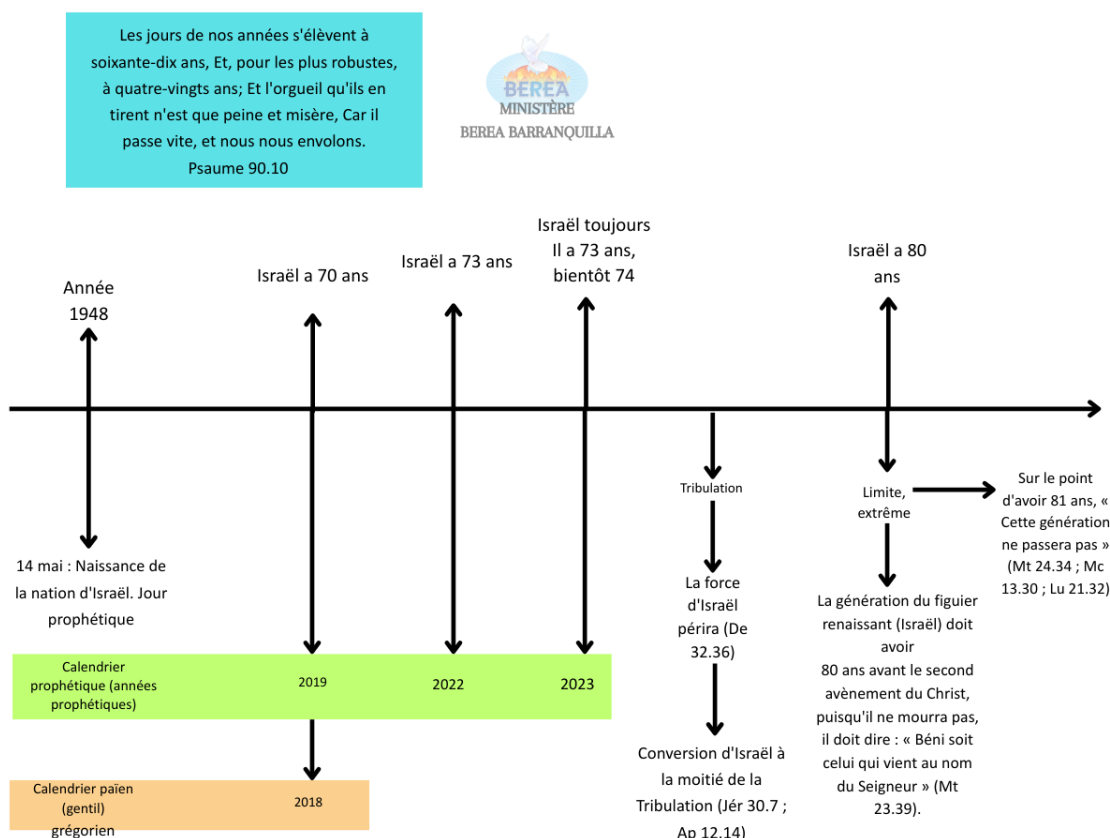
Les jours de nos années s'élèvent à soixante-dix ans, Et, pour les plus robustes, à quatre-vingts ans; Et l'orgueil qu'ils en tirent n'est que peine et misère, Car il passe vite, et nous nous envolons.
Psaume 90.10

BEREA
MINISTÈRE
BEREA BARRANQUILLA

Année 1948

Israël a 70 ans

Israël a 73 ans

Israël toujours Il a 73 ans, bientôt 74

Israël a 80 ans

14 mai : Naissance de la nation d'Israël. Jour prophétique

Tribulation

La force d'Israël périra (De 32.36)

Conversion d'Israël à la moitié de la Tribulation (Jér 30.7 ; Ap 12.14)

Limite, extrême

La génération du figuier renaissant (Israël) doit avoir 80 ans avant le second avènement du Christ, puisqu'il ne mourra pas, il doit dire : « Béni soit celui qui vient au nom du Seigneur » (Mt 23.39).

Sur le point d'avoir 81 ans, « Cette génération ne passera pas » (Mt 24.34 ; Mc 13.30 ; Lu 21.32)

Calendrier prophétique (années prophétiques)

2019

2022

2023

Calendrier païen (gentil) grégorien

2018